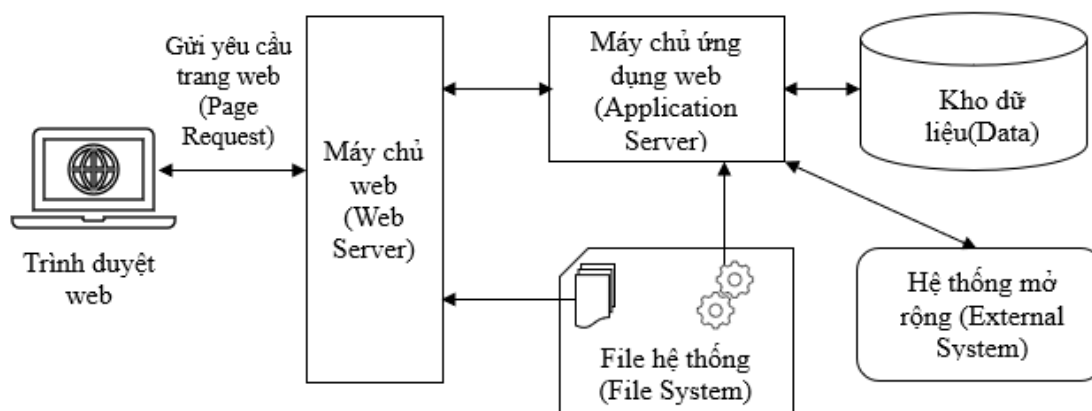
Gửi yêu cầu trang web (Page Request)

Trình duyệt web

Máy chủ web (Web Server)

Máy chủ ứng dụng web (Application Server)

Kho dữ liệu(Data)

File hệ thống (File System)

Hệ thống mở rộng (External System)